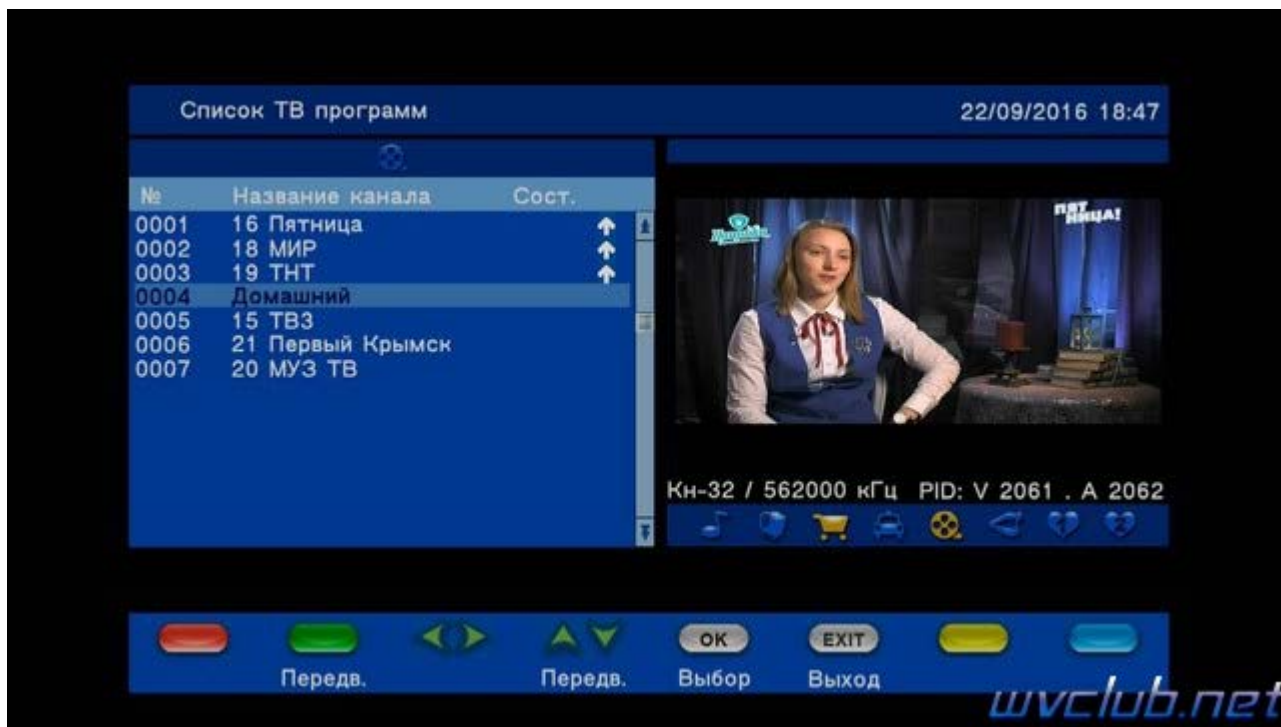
Список ТВ программ

22/09/2016 18:47

| № | Название канала | Сост. |
|---|---|---|
| 0001 | 16 Пятница | |
| 0002 | 18 МИР | |
| 0003 | 19 ТНТ | |
| 0004 | Домашний | |
| 0005 | 15 ТВ3 | |
| 0006 | 21 Первый Крымск | |
| 0007 | 20 МУЗ ТВ | |

ПЯТНИЦА!

Кн-32 / 562000 кГц PID: V 2061 . A 2062

Передв.

Передв.

OK
Выбор

EXIT
Выход

wvclub.net